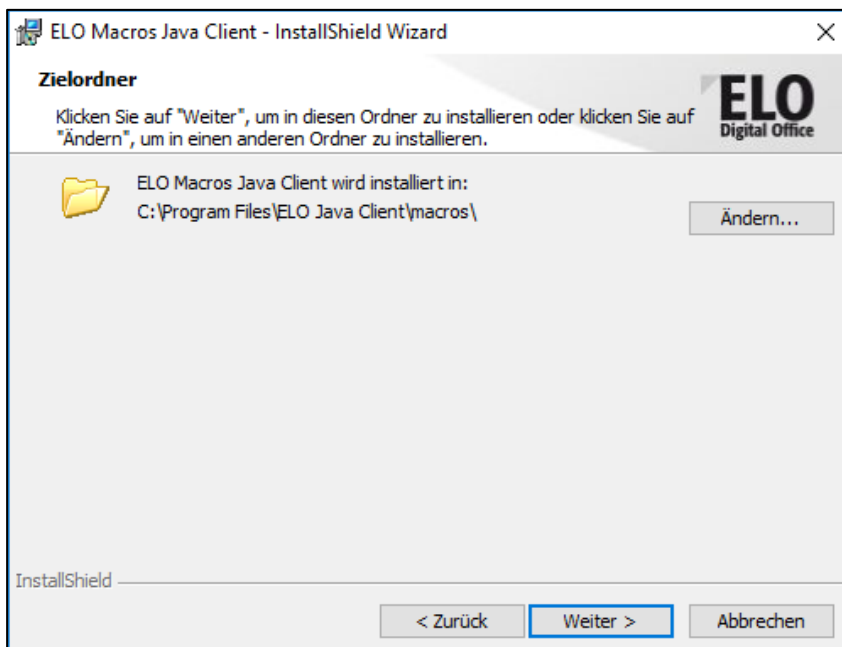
ELO Macros Java Client - InstallShield Wizard

×

Zielordner

Klicken Sie auf "Weiter", um in diesen Ordner zu installieren oder klicken Sie auf "Ändern", um in einen anderen Ordner zu installieren.

ELO
Digital Office

ELO Macros Java Client wird installiert in:
C:\Program Files\ELO Java Client\macros\

Ändern...

InstallShield

< Zurück

Weiter >

Abbrechen